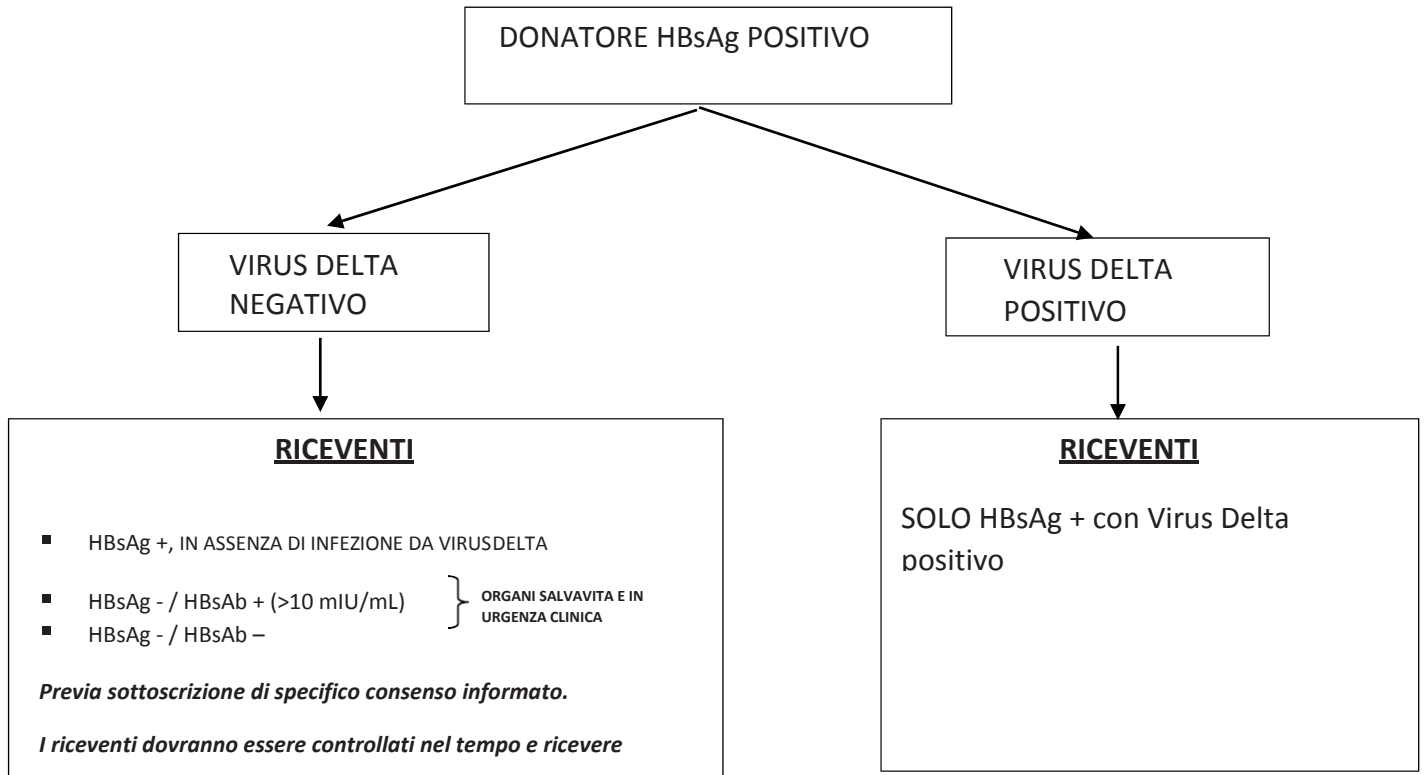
DONATORE HBsAg POSITIVO

VIRUS DELTA NEGATIVO

VIRUS DELTA POSITIVO

**RICEVENTI**

- HBsAg +, IN ASSENZA DI INFEZIONE DA VIRUSDELTA
- HBsAg - / HBsAb + (>10 mIU/mL)
- HBsAg - / HBsAb –

ORGANI SALVAVITA E IN URGENZA CLINICA

*Previa sottoscrizione di specifico consenso informato.*

*I riceventi dovranno essere controllati nel tempo e ricevere*

**RICEVENTI**

SOLO HBsAg + con Virus Delta positivo